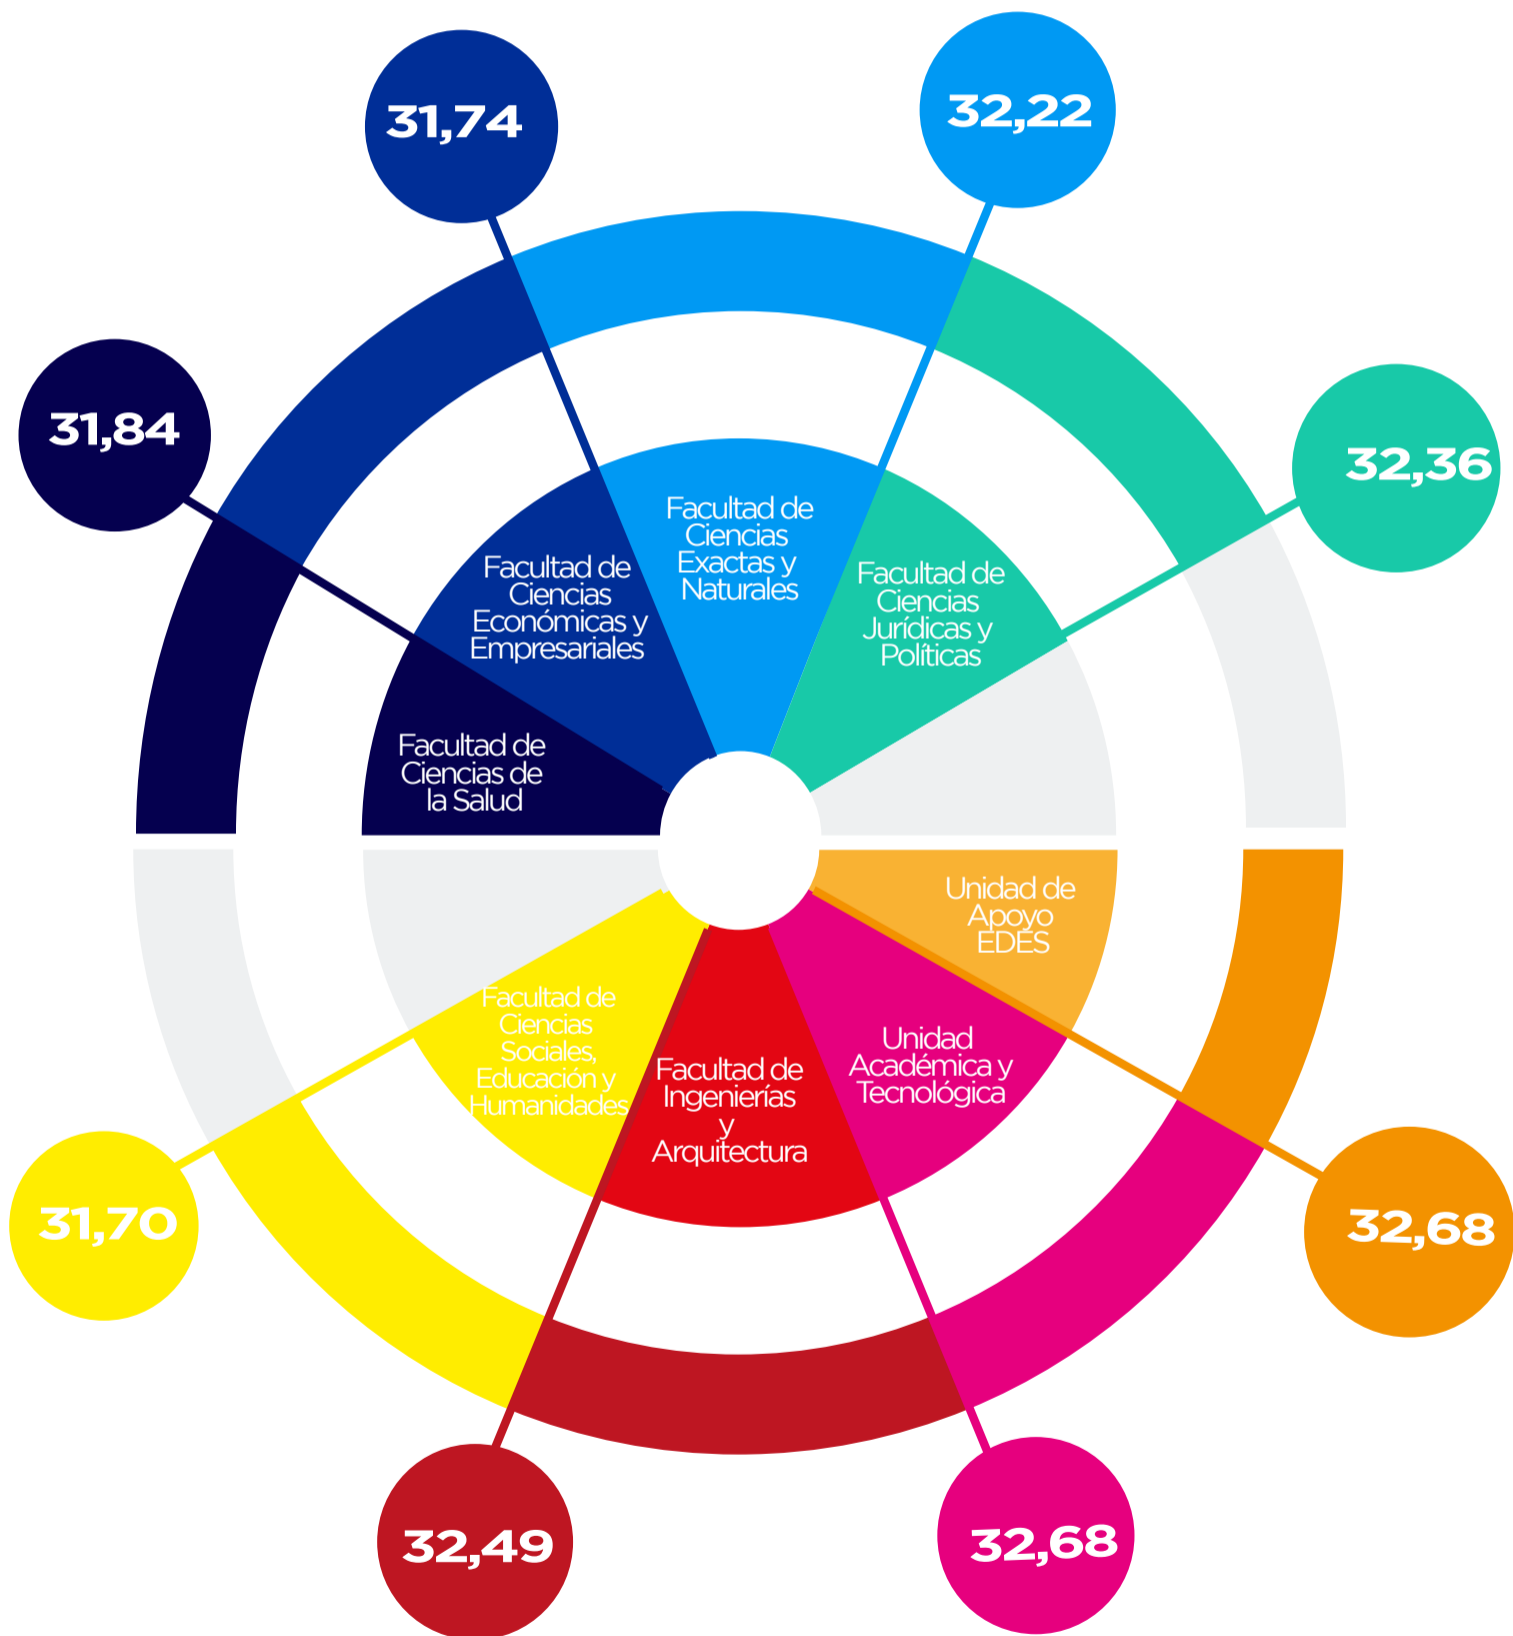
31,74

32,22

31,84

32,36

Facultad de Ciencias Exactas y Naturales

Facultad de Ciencias Económicas y Empresariales

Facultad de Ciencias Jurídicas y Políticas

Facultad de Ciencias de la Salud

Unidad de Apoyo EDES

Facultad de Ciencias Sociales, Educación y Humanidades

Facultad de Ingenierías y Arquitectura

Unidad Académica y Tecnológica

31,70

32,68

32,49

32,68